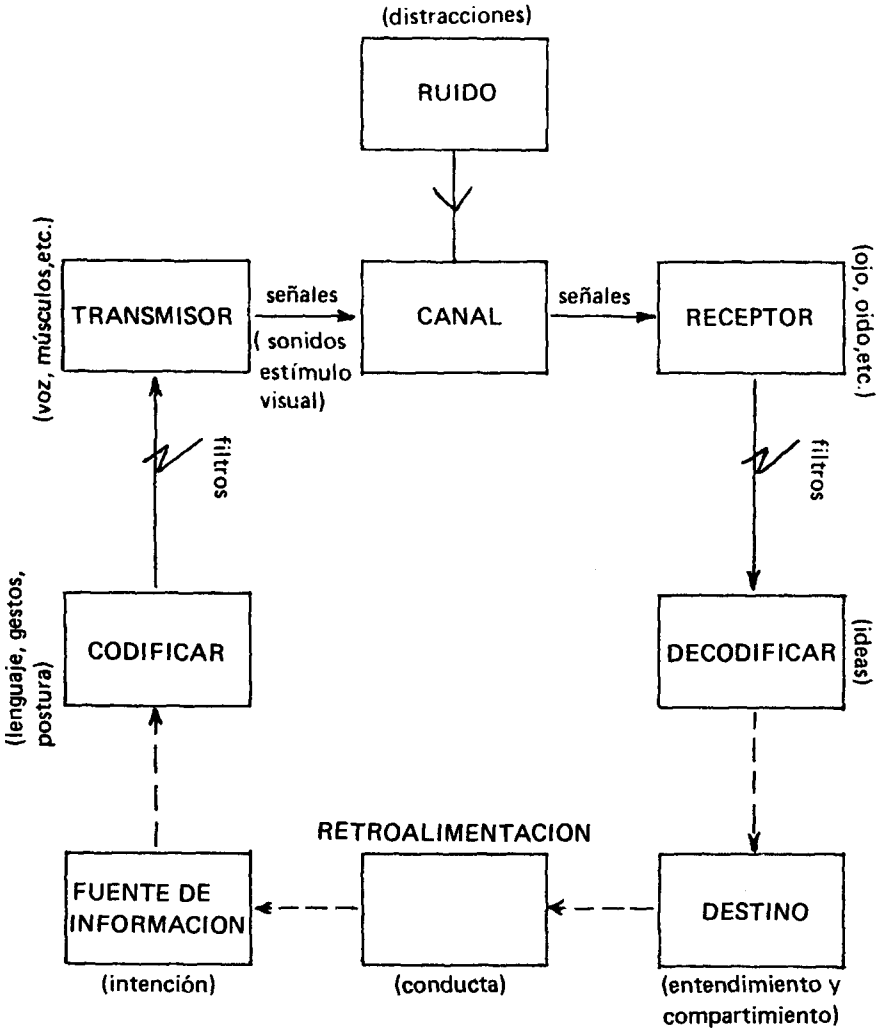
(distracciones)

RUIDO

(voz, músculos,etc.)

TRANSMISOR

señales
( sonidos estímulo visual)

CANAL

señales

RECEPTOR

(ojo, oido,etc.)

filtros

filtros

(lenguaje, gestos, postura)

CODIFICAR

DECODIFICAR

(ideas)

RETROALIMENTACION

FUENTE DE INFORMACION

(intención)

(conducta)

DESTINO

(entendimiento y compartimiento)